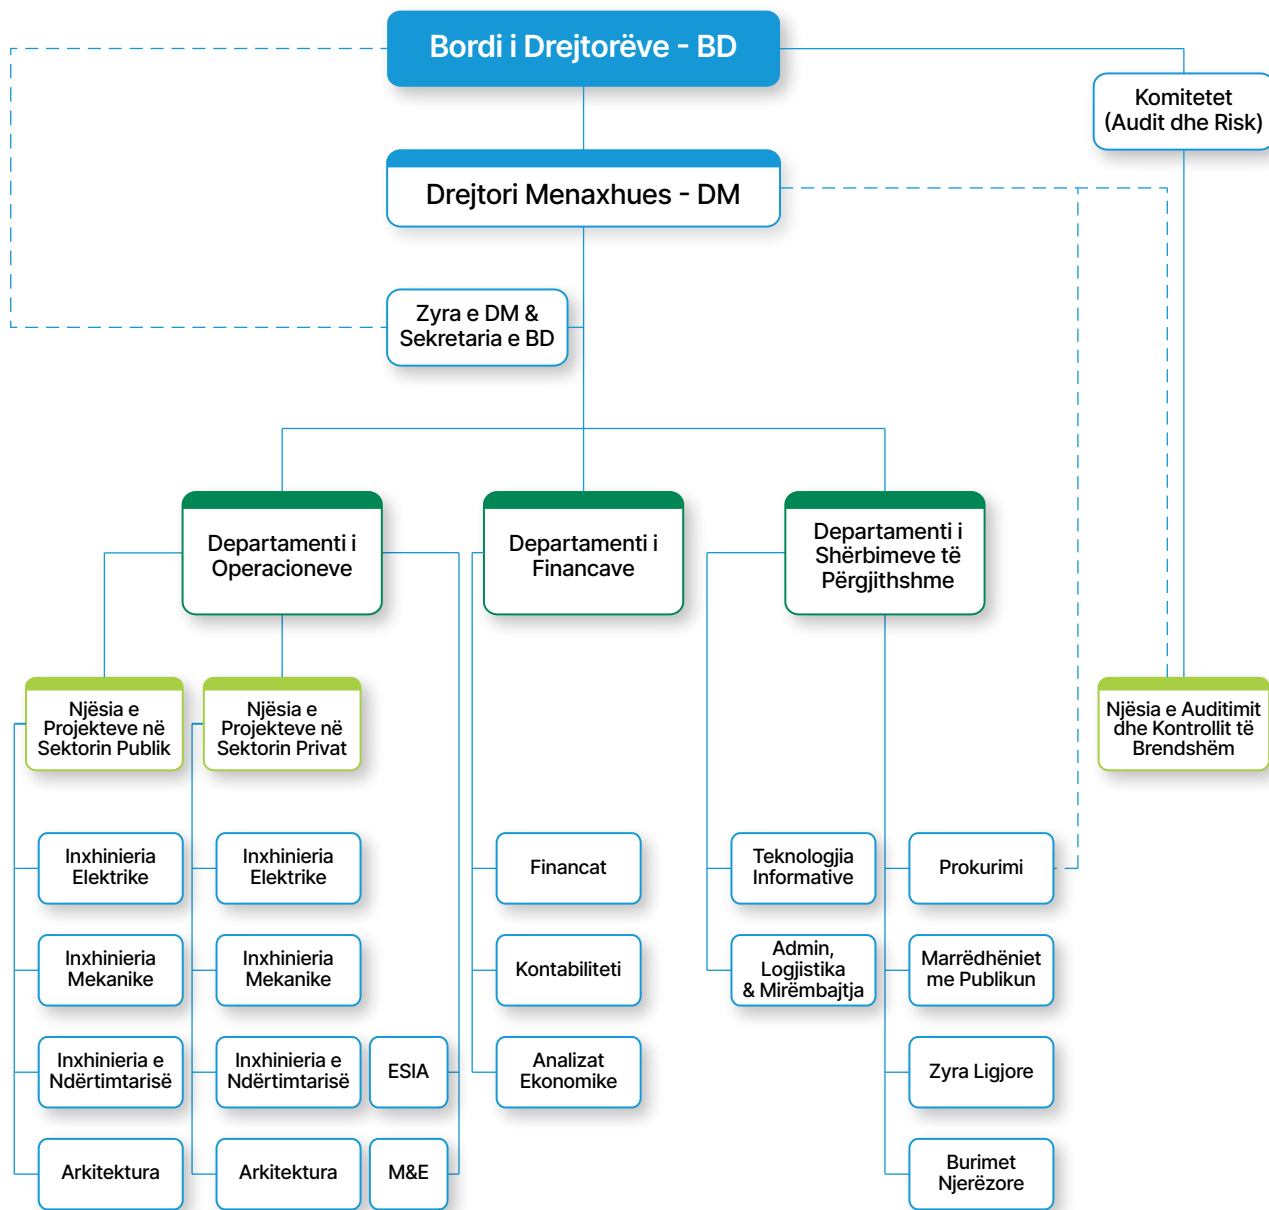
Bordi i Drejtorëve - BD

Komitetet (Audit dhe Risk)

Drejtori Menaxhues - DM

Zyra e DM & Sekretaria e BD

Departamenti i Operacioneve

Departamenti i Financave

Departamenti i Shërbimeve të Përgjithshme

Njësia e Projekteve në Sektorin Publik

Njësia e Projekteve në Sektorin Privat

Njësia e Auditimit dhe Kontrollit të Brendshëm

Inxhinieria Elektrike

Inxhinieria Elektrike

Financat

Teknologjia Informative

Prokurimi

Inxhinieria Mekanike

Inxhinieria Mekanike

Kontabiliteti

Admin, Logjistika & Mirëmbajtja

Marrëdhëniet me Publikun

Inxhinieria e Ndërtimtarisë

Inxhinieria e Ndërtimtarisë

ESIA

Analizat Ekonomike

Zyra Ligjore

Arkitektura

Arkitektura

M&E

Burimet Njerëzore